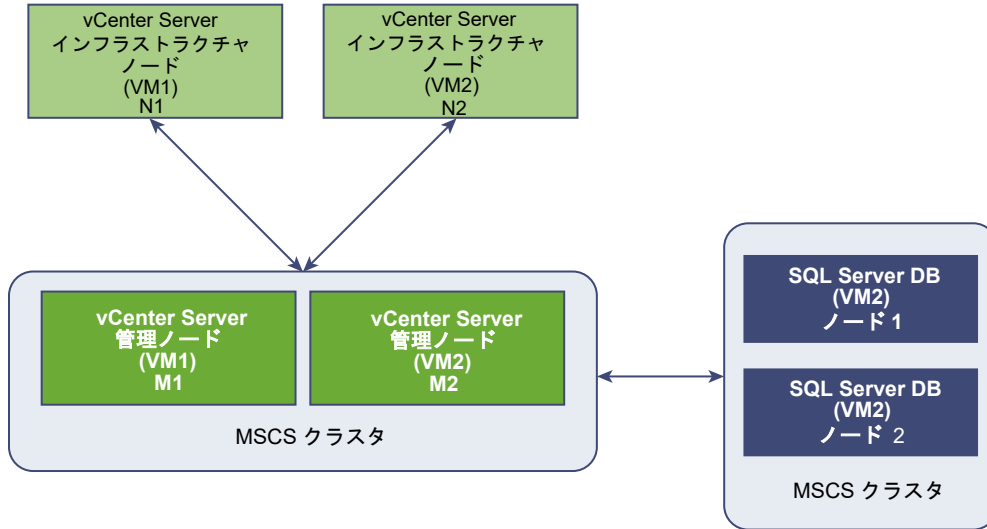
vCenter Server
インフラストラクチャ
ノード
(VM1)
N1

vCenter Server
インフラストラクチャ
ノード
(VM2)
N2

vCenter Server
管理ノード
(VM1)
M1

vCenter Server
管理ノード
(VM2)
M2

MSCS クラスタ

SQL Server DB
(VM2)
ノード 1

SQL Server DB
(VM2)
ノード 2

MSCS クラスタ